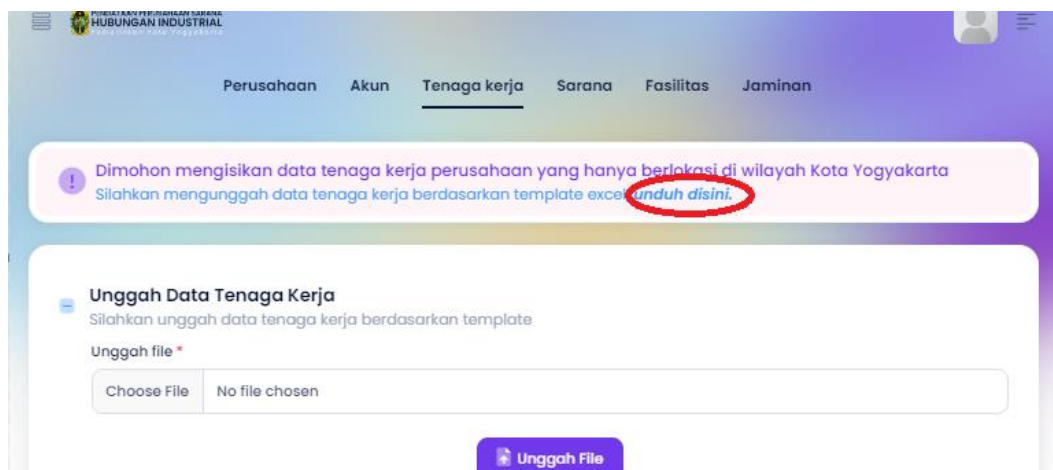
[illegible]
HUBUNGAN INDUSTRIAL
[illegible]

Perusahaan Akun Tenaga kerja Sarana Fasilitas Jaminan

Dimohon mengisikan data tenaga kerja perusahaan yang hanya berlokasi di wilayah Kota Yogyakarta
Silahkan mengunggah data tenaga kerja berdasarkan template excel unduh disini.

Unggah Data Tenaga Kerja
Silahkan unggah data tenaga kerja berdasarkan template

Unggah file *

Choose File No file chosen

Unggah File